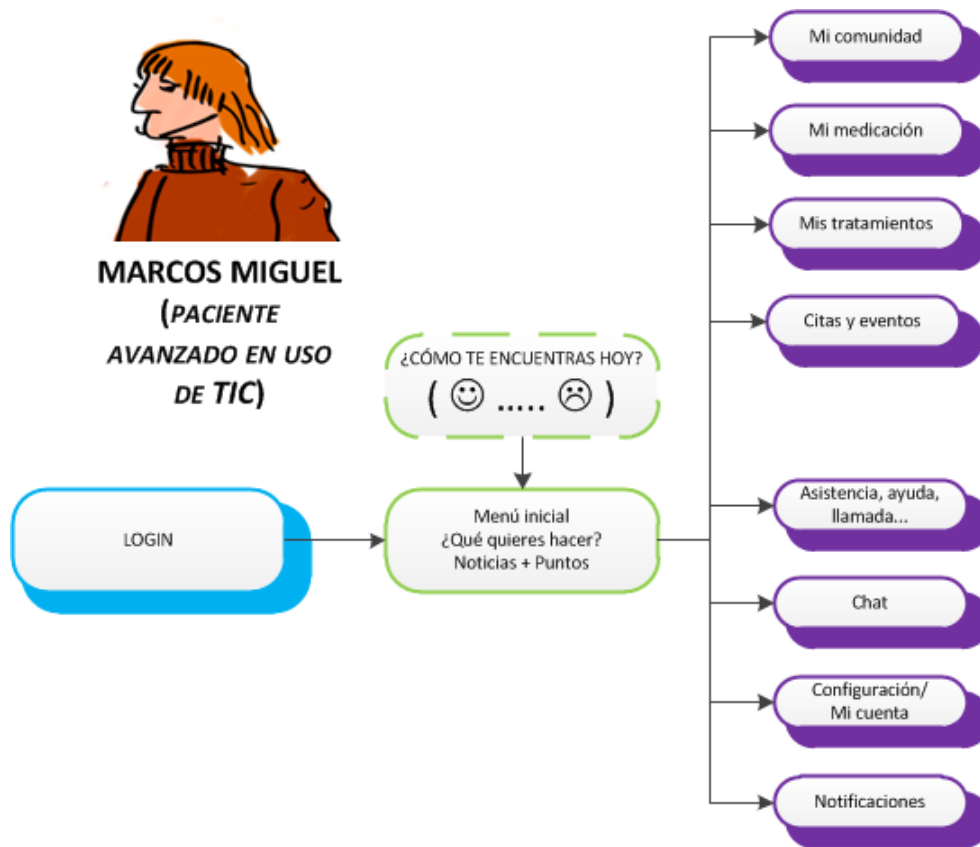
MARCOS MIGUEL (PACIENTE AVANZADO EN USO DE TIC)

¿CÓMO TE ENCUENTRAS HOY?
( ☺ ..... ☹ )

LOGIN

Menú inicial
¿Qué quieres hacer?
Noticias + Puntos

Mi comunidad

Mi medicación

Mis tratamientos

Citas y eventos

Asistencia, ayuda, llamada...

Chat

Configuración/ Mi cuenta

Notificaciones